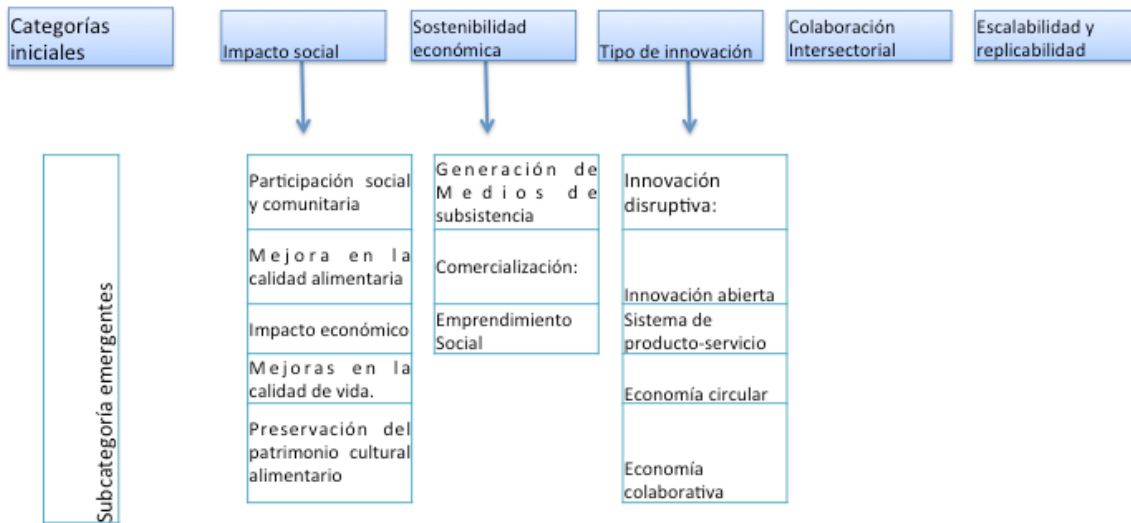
Categorías iniciales

Impacto social

Sostenibilidad económica

Tipo de innovación

Colaboración Intersectorial

Escalabilidad y replicabilidad

Subcategoría emergentes

Participación social y comunitaria

Mejora en la calidad alimentaria

Impacto económico

Mejoras en la calidad de vida.

Preservación del patrimonio cultural alimentario

Generación de Medios de subsistencia

Comercialización:

Emprendimiento Social

Innovación disruptiva:

Innovación abierta

Sistema de producto-servicio

Economía circular

Economía colaborativa